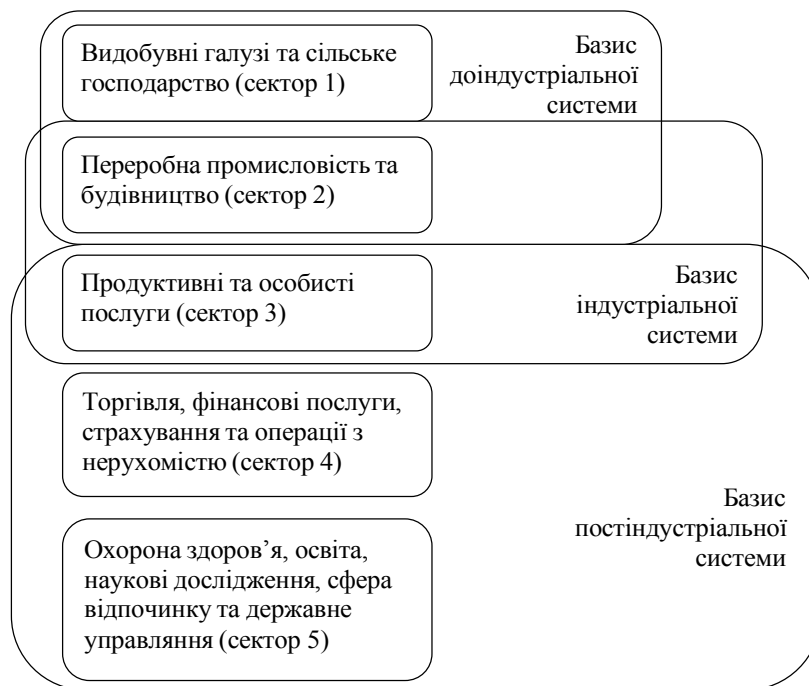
Видобувні галузі та сільське господарство (сектор 1)

Базис доіндустріальної системи

Переробна промисловість та будівництво (сектор 2)

Продуктивні та особисті послуги (сектор 3)

Базис індустріальної системи

Торгівля, фінансові послуги, страхування та операції з нерухомістю (сектор 4)

Базис постіндустріальної системи

Охорона здоров'я, освіта, наукові дослідження, сфера відпочинку та державне управління (сектор 5)